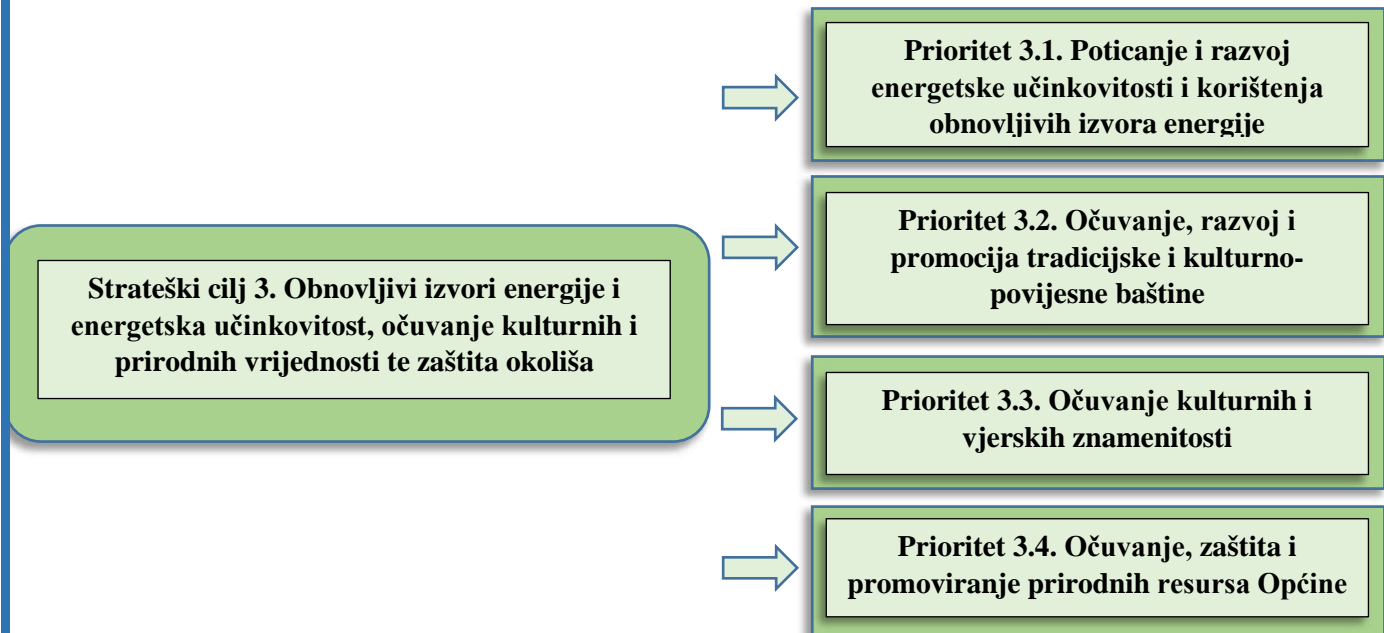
Strateški cilj 3. Obnovljivi izvori energije i energetska učinkovitost, očuvanje kulturnih i prirodnih vrijednosti te zaštita okoliša

Prioritet 3.1. Poticanje i razvoj energetske učinkovitosti i korištenja obnovljivih izvora energije

Prioritet 3.2. Očuvanje, razvoj i promocija tradicijske i kulturno-povijesne baštine

Prioritet 3.3. Očuvanje kulturnih i vjerskih znamenitosti

Prioritet 3.4. Očuvanje, zaštita i promoviranje prirodnih resursa Općine